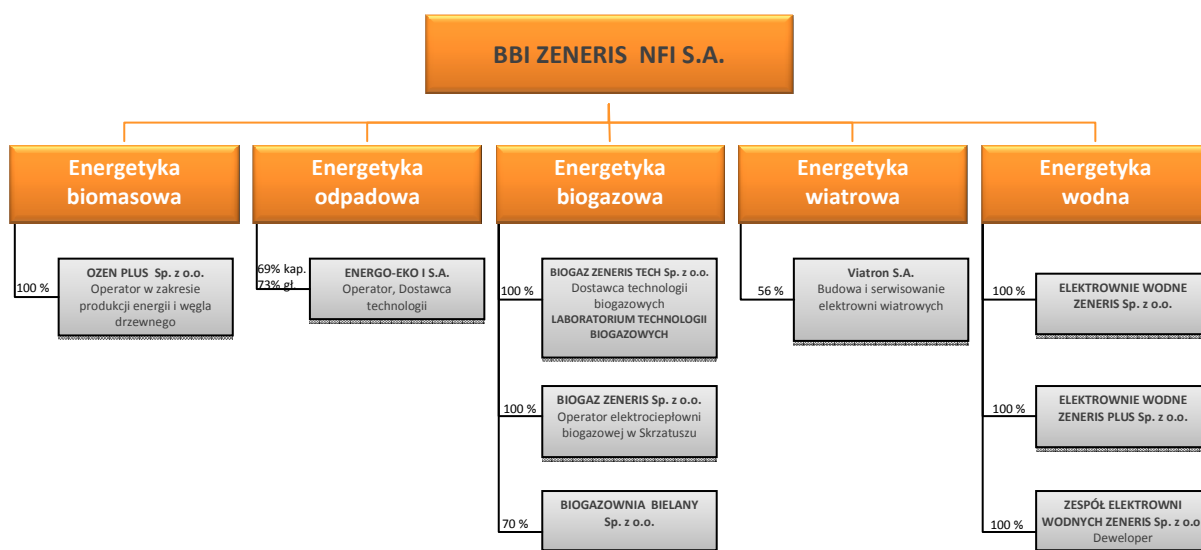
BBI ZENERIS NFI S.A.

Energetyka biomasowa

100 %

OZEN PLUS Sp. z o.o. Operator w zakresie produkcji energii i węgla drzewnego

Energetyka odpadowa

69% kap. 73% gł.

ENERGO-EKO I S.A. Operator, Dostawca technologii

Energetyka biogazowa

100 %

BIOGAZ ZENERIS TECH Sp. z o.o. Dostawca technologii biogazowych LABORATORIUM TECHNOLOGII BIOGAZOWYCH

100 %

BIOGAZ ZENERIS Sp. z o.o. Operator elektrociepłowni biogazowej w Skrzatuszu

70 %

BIOGAZOWNIA BIELANY Sp. z o.o.

Energetyka wiatrowa

56 %

Viatron S.A. Budowa i serwisowanie elektrowni wiatrowych

Energetyka wodna

100 %

ELEKTROWNIE WODNE ZENERIS Sp. z o.o.

100 %

ELEKTROWNIE WODNE ZENERIS PLUS Sp. z o.o.

100 %

ZESPÓŁ ELEKTROWNI WODNYCH ZENERIS Sp. z o.o. Deweloper